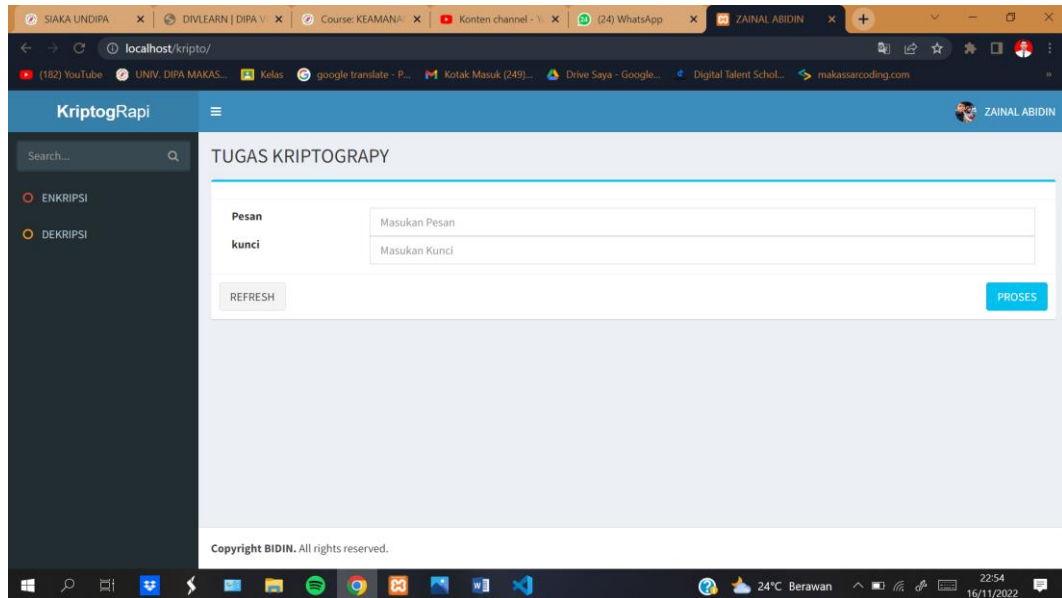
SIAKA UNDIPA × | DIVLEARN | DIPA V × | Course: KEAMANA × | Konten channel - × | (24) WhatsApp × | ZAINAL ABIDIN × | +

localhost/kripto/

(182) YouTube | UNIV. DIPA MAKAS... | Kelas | google translate - P... | Kotak Masuk (249)... | Drive Saya - Google... | Digital Talent Schol... | makassarcoding.com

KriptogRapi

ZAINAL ABIDIN

Search...

ENKRIPSI

DEKRIPSI

TUGAS KRIPTOGRAPY

Pesan | Masukan Pesan

kunci | Masukan Kunci

REFRESH

PROSES

Copyright BIDIN. All rights reserved.

24°C Berawan

22:54
16/11/2022